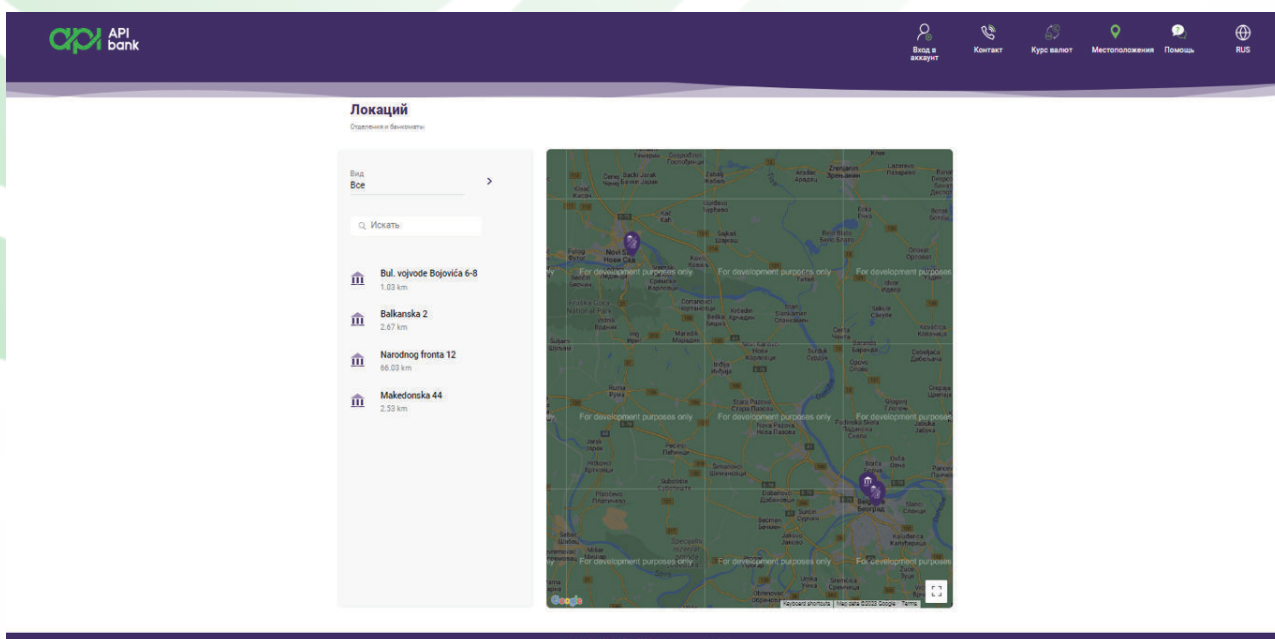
API bank

Вход в аккаунт
Контакт
Курс валют
Местоположения
Помощь
RUS

Локаций
Отделения и банкоматы

Вид
Все

Искать

Bul. vojvode Bojovića 6-8
1.03 km

Balkanska 2
2.67 km

Narodnog fronta 12
66.03 km

Makedonska 44
2.53 km

For development purposes only
For development purposes only
For development purposes only
For development purposes only
For development purposes only
For development purposes only
For development purposes only
For development purposes only
For development purposes only

Novi Sad
Нови Сад
Beograd
Београд
Stara Pazova
Стара Пазова
Nova Pazova
Нова Пазова
Inđija
Инђија
Zrenjanin
Зрењанин

Google
Keyboard shortcuts | Map data ©2023 Google | Terms